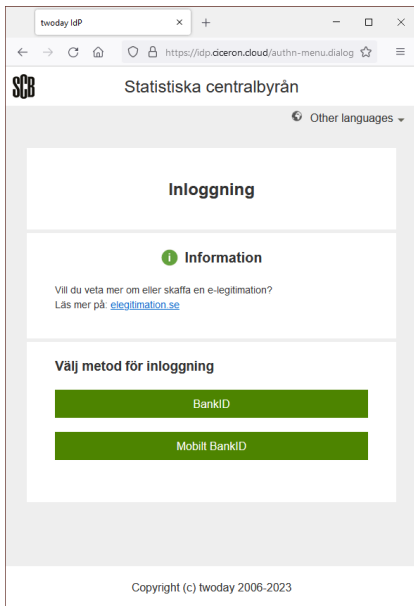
twoday IdP
×
+
https://idp.ciceron.cloud/authn-menu.dialog

SCB
Statistiska centralbyrån

Other languages

Inloggning

Information

Vill du veta mer om eller skaffa en e-legitimation?
Läs mer på: elegitimation.se

Välj metod för inloggning

BankID

Mobilt BankID

Copyright (c) twoday 2006-2023